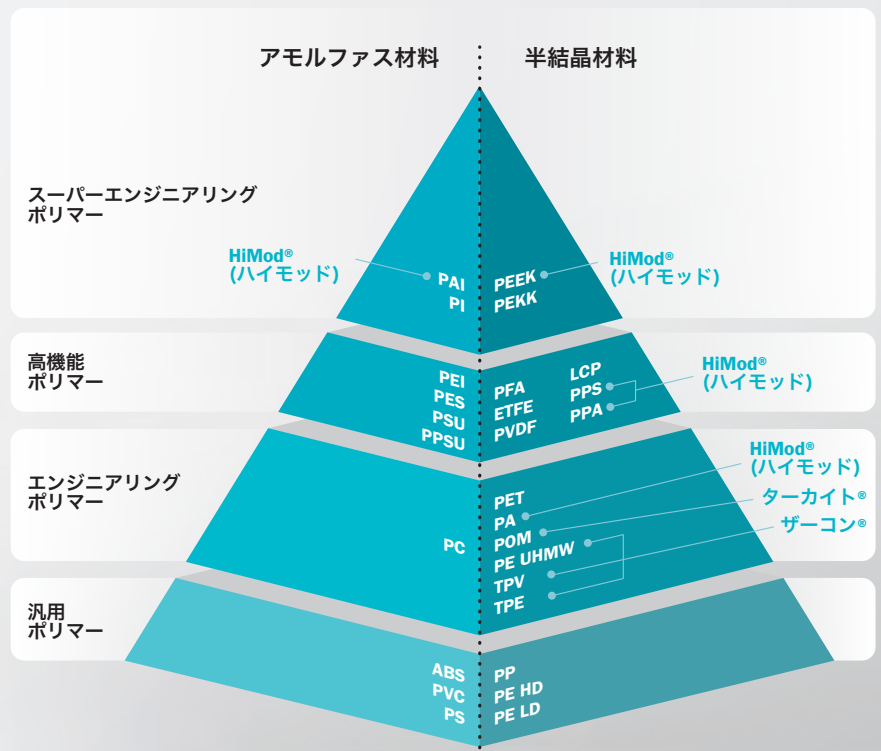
アモルファス材料

半結晶材料

スーパーエンジニアリングポリマー

HiMod®
(ハイモッド)

PAI
PI

PEEK
PEKK

HiMod®
(ハイモッド)

高機能ポリマー

PEI
PES
PSU
PPSU

PFA
ETFE
PVDF

LCP
PPS
PPA

HiMod®
(ハイモッド)

エンジニアリングポリマー

PC

HiMod®
(ハイモッド)

ターカイト®

ザーコン®

PET
PA
POM
PE UHMW
TPV
TPE

汎用ポリマー

ABS
PVC
PS

PP
PE HD
PE LD